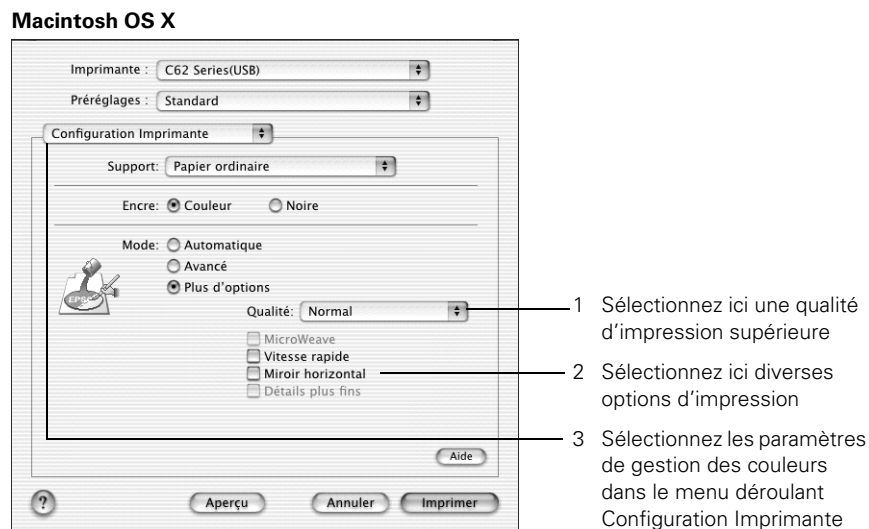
Macintosh OS X

Imprimante : C62 Series(USB)

Préréglages : Standard

Configuration Imprimante

Support: Papier ordinaire

Encre: Couleur Noire

Mode: Automatique
Avancé
Plus d'options

Qualité: Normal

MicroWeave
Vitesse rapide
Miroir horizontal
Détails plus fins

Aide

?

Aperçu Annuler Imprimer

1 Sélectionnez ici une qualité d'impression supérieure

2 Sélectionnez ici diverses options d'impression

3 Sélectionnez les paramètres de gestion des couleurs dans le menu déroulant Configuration Imprimante